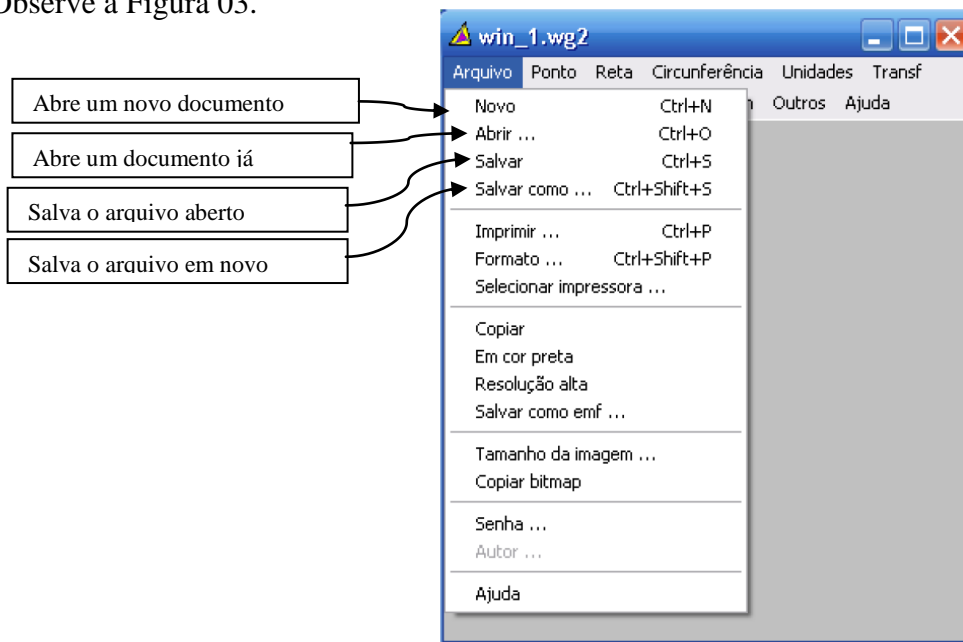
Observe a Figura 03.

Abre um novo documento

Abre um documento já

Salva o arquivo aberto

Salva o arquivo em novo

win_1.wg2

Arquivo Ponto Reta Circunferência Unidades Transf

n Outros Ajuda

Novo Ctrl+N
Abrir ... Ctrl+O
Salvar Ctrl+S
Salvar como ... Ctrl+Shift+S

Imprimir ... Ctrl+P
Formato ... Ctrl+Shift+P
Selecionar impressora ...

Copiar
Em cor preta
Resolução alta
Salvar como emf ...

Tamanho da imagem ...
Copiar bitmap

Senha ...
Autor ...

Ajuda